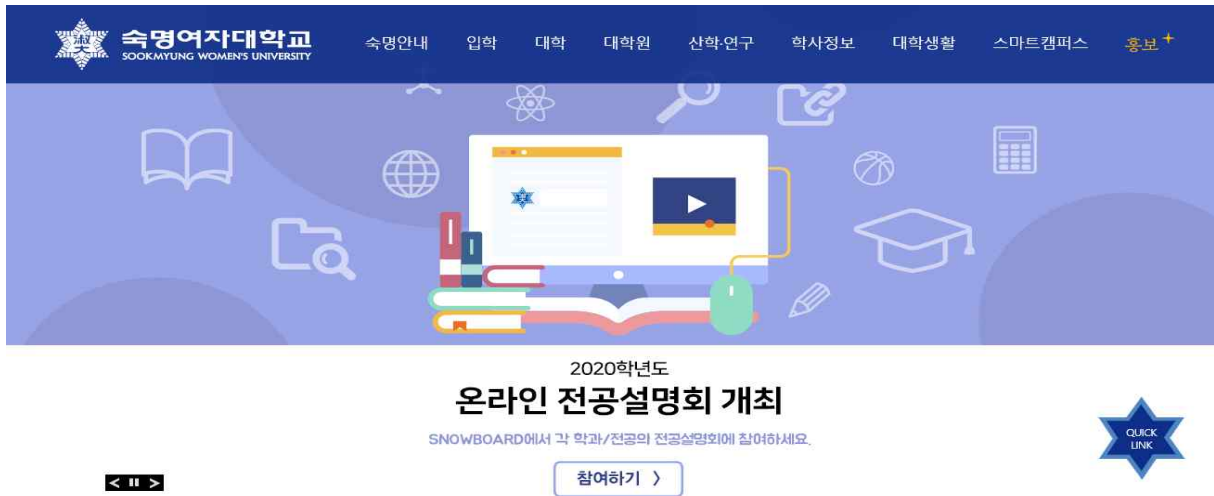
숙명여자대학교
SOOKMYUNG WOMEN'S UNIVERSITY

숙명안내 입학 대학 대학원 산학·연구 학사정보 대학생활 스마트캠퍼스 홍보⁺

2020학년도
온라인 전공설명회 개최
SNOWBOARD에서 각 학과/전공의 전공설명회에 참여하세요.

참여하기 〉

QUICK LINK